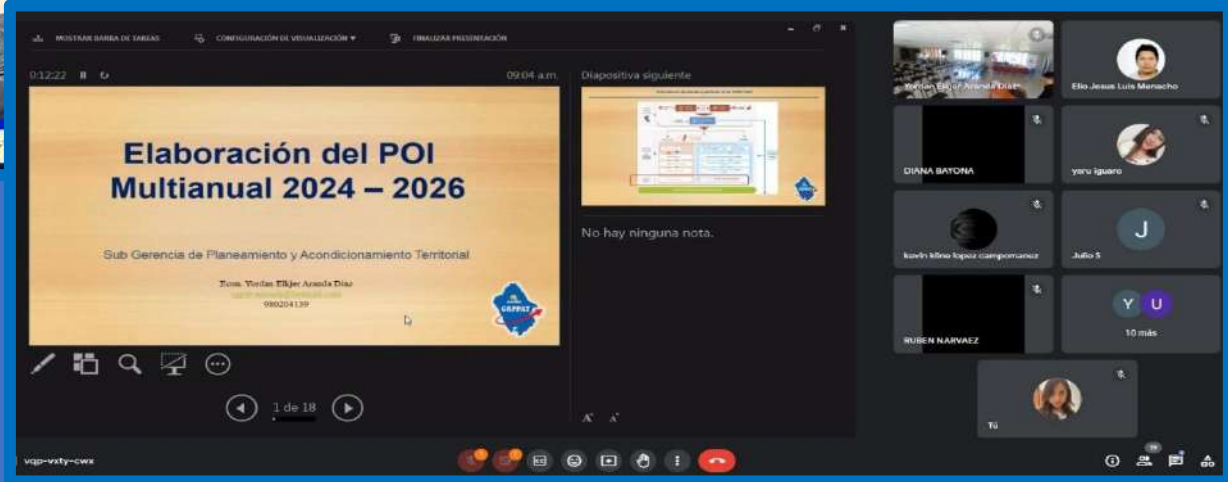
MOSTRAR BARRA DE TAREAS CONFIGURACIÓN DE VISUALIZACIÓN ▾ FINALIZAR PRESENTACIÓN

0:12:22 09:04 a.m.

Elaboración del POI Multianual 2024 – 2026

Sub Gerencia de Planeamiento y Acondicionamiento Territorial

Econ. Yordan Elkjer Aranda Diaz
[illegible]
980204139

GRPPAT

1 de 18

Diapositiva siguiente

No hay ninguna nota.

Yordan Elkjer Aranda Diaz

Elio Jesus Luis Menacho

DIANA BAYONA

yeru iguaro

kevin kline lopez campomanez

J

Julio S

RUBEN NARVAEZ

Y U

10 más

Tú

vqp-vxty-cwx